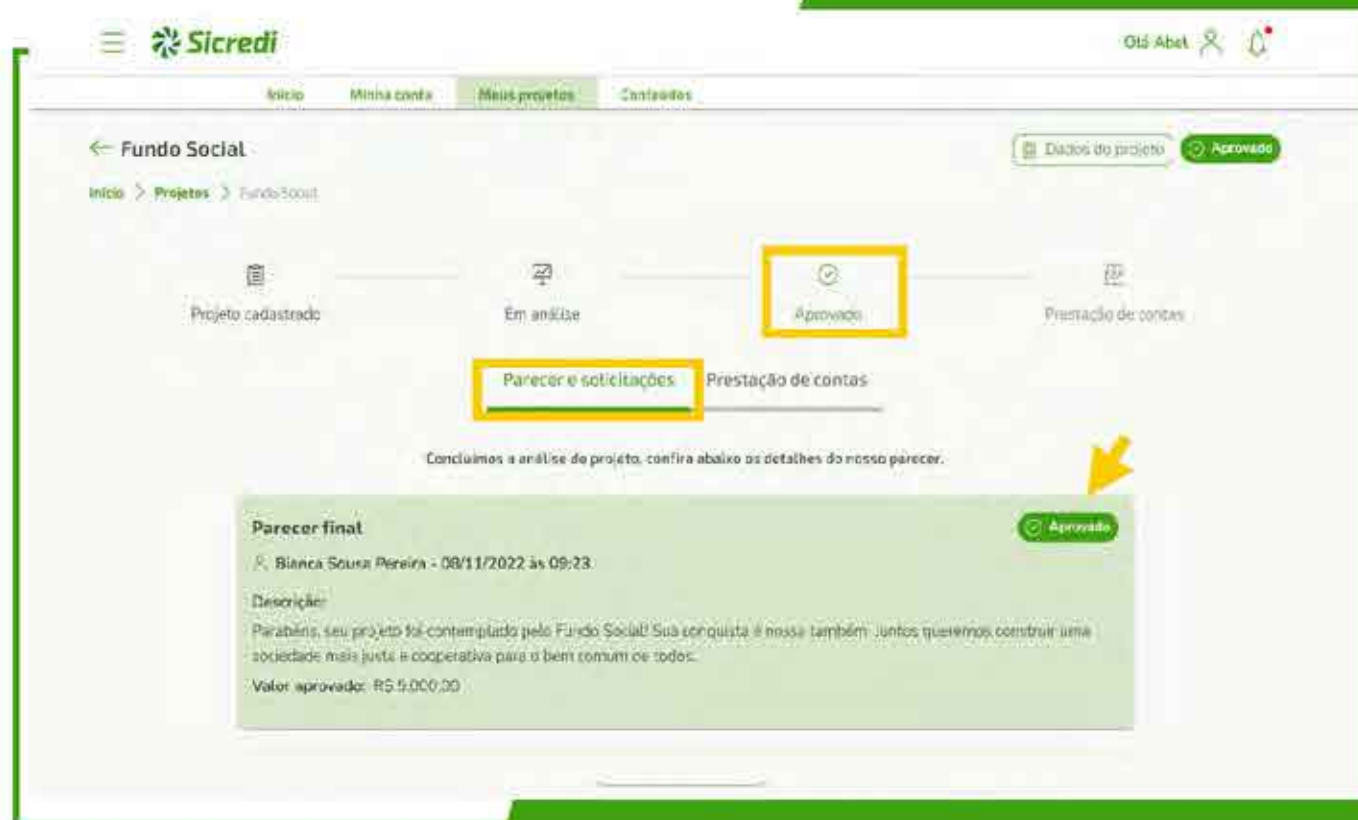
Sicredi

Olá Abel

Início Minha conta Meus projetos Conteúdos

← Fundo Social

Dados do projeto Aprovado

Início > Projetos > Fundo Social

Projeto cadastrado

Em análise

Aprovado

Prestação de contas

Parecer e solicitações Prestação de contas

Concluímos a análise do projeto, confira abaixo os detalhes do nosso parecer.

Parecer final

Aprovado

Bianca Sousa Pereira - 08/11/2022 às 09:23

Descrição:

Parabéns, seu projeto foi contemplado pelo Fundo Social! Sua conquista é nossa também. Juntos queremos construir uma sociedade mais justa e cooperativa para o bem comum de todos.

Valor aprovado: R$ 5.000,00